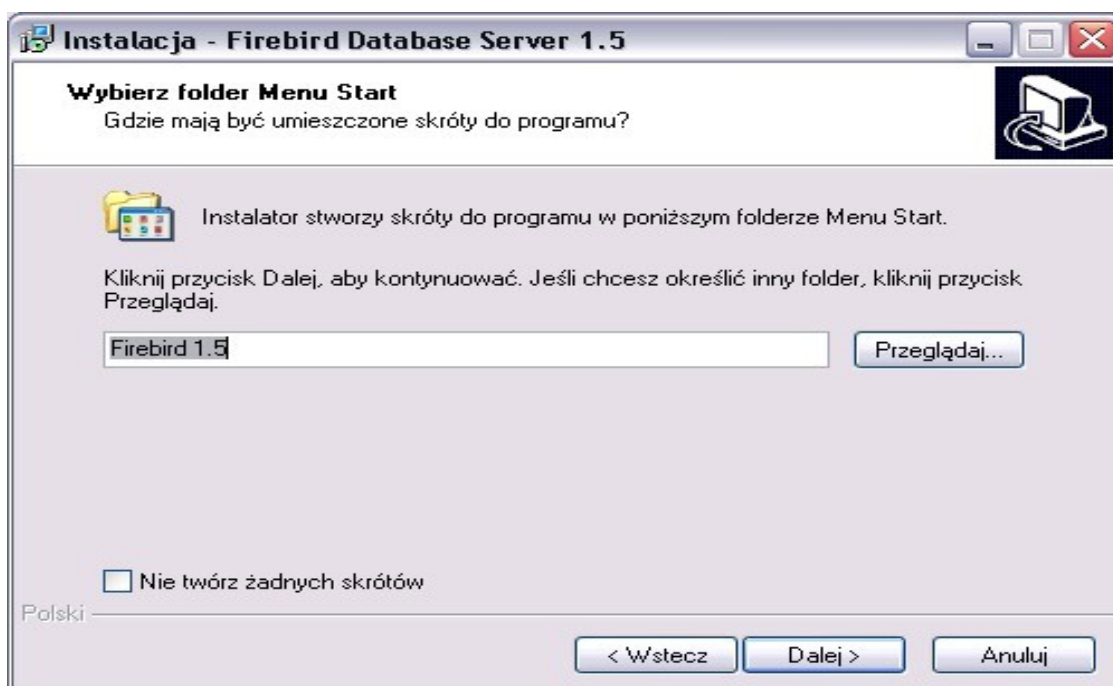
Instalacja - Firebird Database Server 1.5

Wybierz folder Menu Start
Gdzie mają być umieszczone skróty do programu?

Instalator stworzy skróty do programu w poniższym folderze Menu Start.

Kliknij przycisk Dalej, aby kontynuować. Jeśli chcesz określić inny folder, kliknij przycisk Przeglądaj.

Firebird 1.5

Przeglądaj...

Nie twórz żadnych skrótów

Polski

< Wstecz

Dalej >

Anuluj